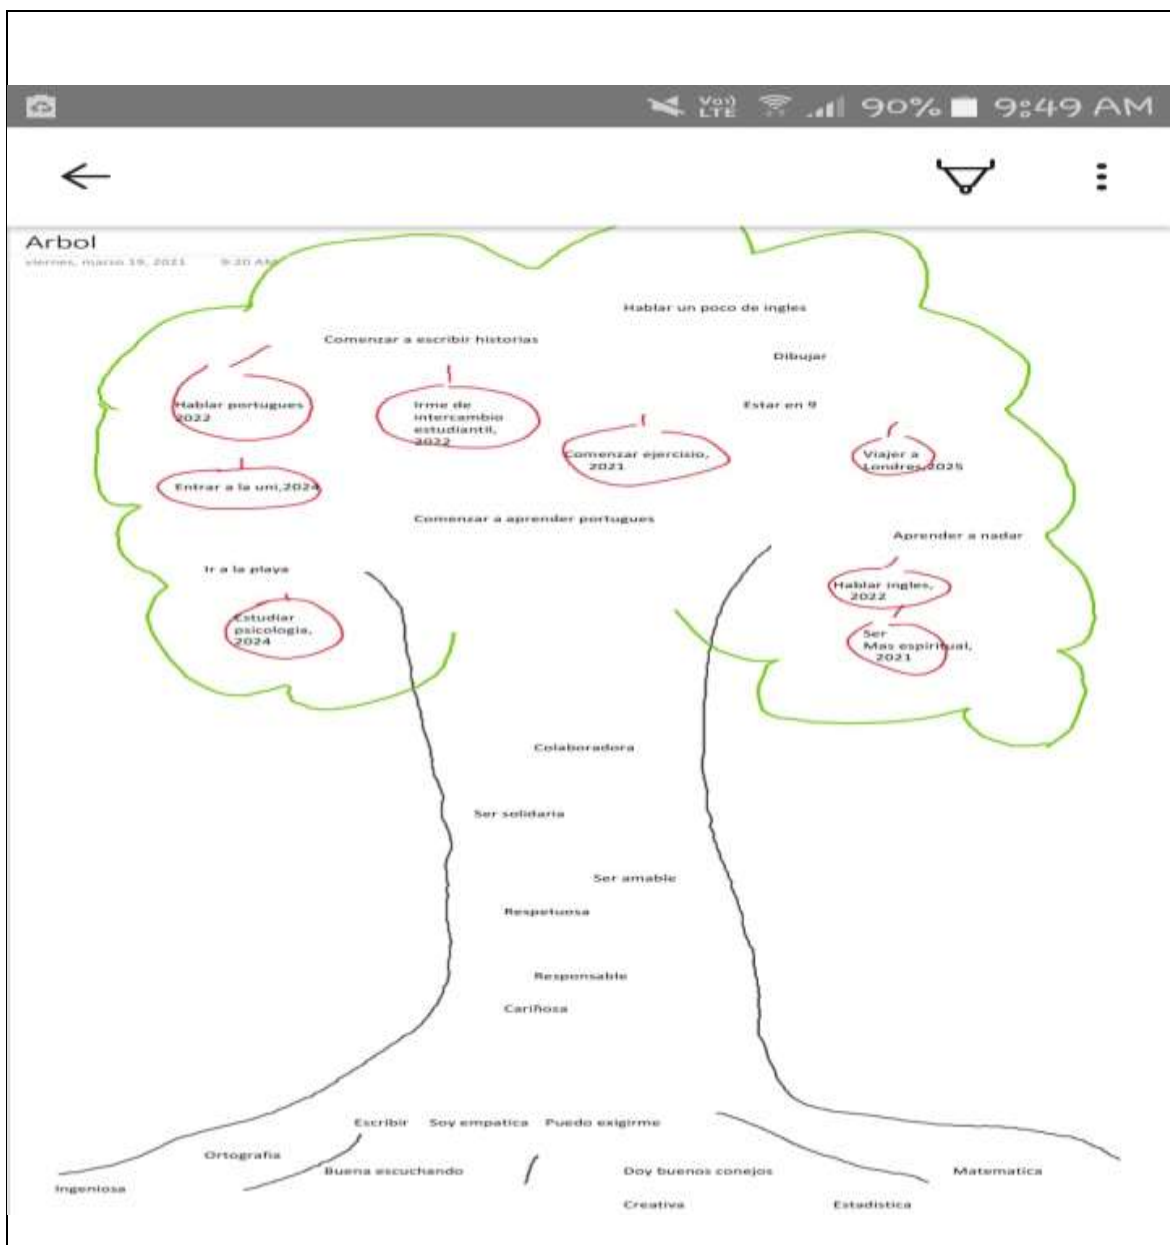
90% 9:49 AM

Arbol
viernes, marzo 19, 2021 9:20 AM

Hablar un poco de ingles

Comenzar a escribir historias

Dibujar

Hablar portugues 2022

Irme de intercambio estudiantil, 2022

Estar en 9

Comenzar ejercisio, 2021

Viajer a Londres,2025

Entrar a la uni,2024

Comenzar a aprender portugues

Aprender a nadar

Ir a la playa

Hablar ingles, 2022

Estudiar psicologia, 2024

Ser Mas espiritual, 2021

Colaboradora

Ser solidaria

Ser amable

Respetuosa

Responsable

Cariñosa

Escribir Soy empatica Puedo exigirme

Ortografia

Buena escuchando

Doy buenos conejos

Matematica

Ingeniosa

Creativa

Estadistica